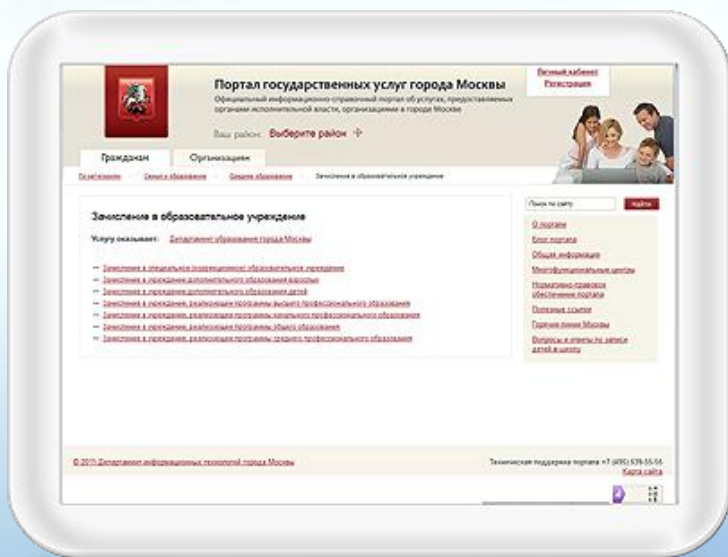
Портал государственных услуг города Москвы

Официальный информационно-справочный портал об услугах, предоставляемых органами исполнительной власти, организациями в городе Москве

Ваш район: Выберите район

Личный кабинет
Регистрация

Гражданам
Организациям

По категориям › Семья и образование › Среднее образование › Зачисление в образовательное учреждение

Поиск по сайту
Найти

Зачисление в образовательное учреждение

Услугу оказывает: Департамент образования города Москвы

— Зачисление в специальное (коррекционное) образовательное учреждение
— Зачисление в учреждение дополнительного образования взрослых
— Зачисление в учреждение дополнительного образования детей
— Зачисление в учреждение, реализующее программы высшего профессионального образования
— Зачисление в учреждение, реализующее программы начального профессионального образования
— Зачисление в учреждение, реализующее программы общего образования
— Зачисление в учреждение, реализующее программы среднего профессионального образования

О портале
Блог портала
Общая информация
Многофункциональные центры
Нормативно-правовое обеспечение портала
Полезные ссылки
Горячие линии Москвы
Вопросы и ответы по записи детей в школу

© 2011 Департамент информационных технологий города Москвы

Техническая поддержка портала +7 (495) 539-55-55
Карта сайта